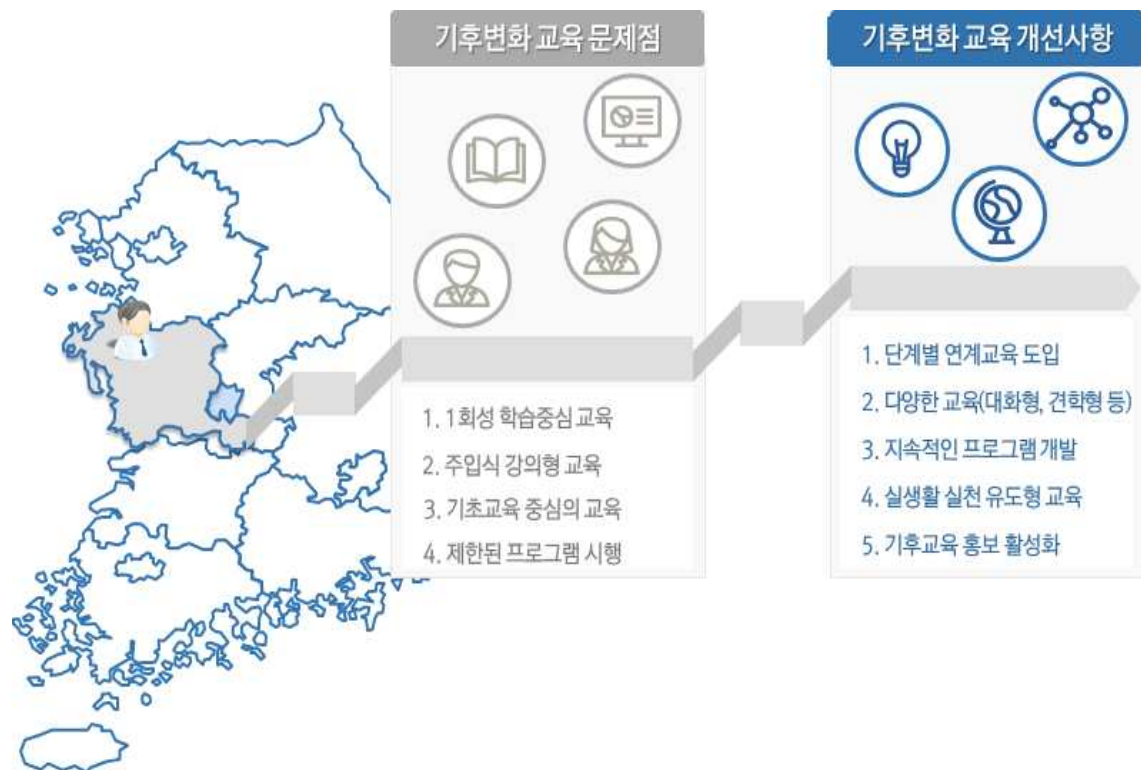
기후변화 교육 문제점

1. 1회성 학습중심 교육
2. 주입식 강의형 교육
3. 기초교육 중심의 교육
4. 제한된 프로그램 시행

기후변화 교육 개선사항

1. 단계별 연계교육 도입
2. 다양한 교육(대화형, 견학형 등)
3. 지속적인 프로그램 개발
4. 실생활 실천 유도형 교육
5. 기후교육 홍보 활성화